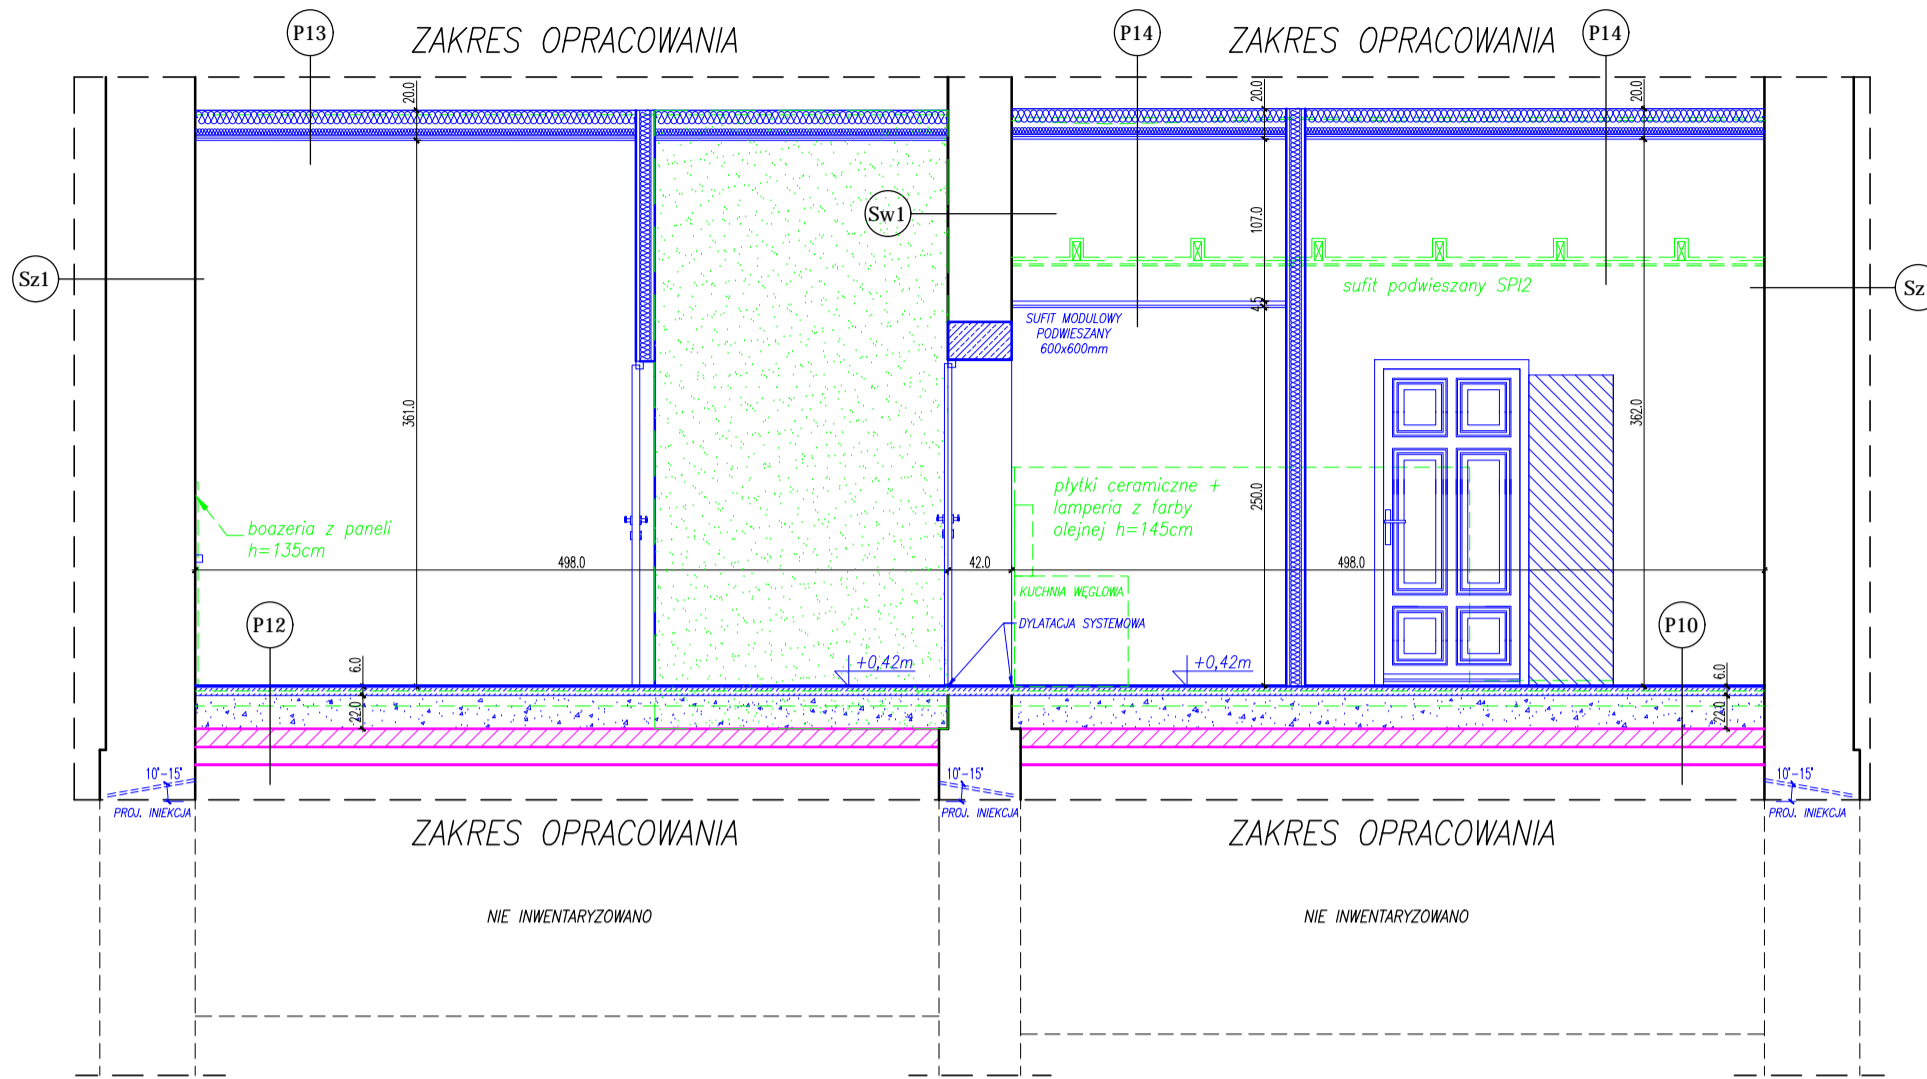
P13

ZAKRES OPRACOWANIA

P14

ZAKRES OPRACOWANIA

P14

20.0

20.0

20.0

Sw1

Sz1

Sz

107.0

sufit podwieszany SPI2

4.5

SUFIT MODULOWY PODWIESZANY 600x600mm

361.0

362.0

płytki ceramiczne + lamperia z farby olejnej h=145cm

250.0

boazeria z paneli h=135cm

498.0

42.0

498.0

KUCHNIA WĘGLOWA

P12

DYLATACJA SYSTEMOWA

P10

+0,42m

+0,42m

6.0

22.0

6.0

22.0

10°-15°

10°-15°

10°-15°

PROJ. INIEKCJA

PROJ. INIEKCJA

PROJ. INIEKCJA

ZAKRES OPRACOWANIA

ZAKRES OPRACOWANIA

NIE INWENTARYZOWANO

NIE INWENTARYZOWANO